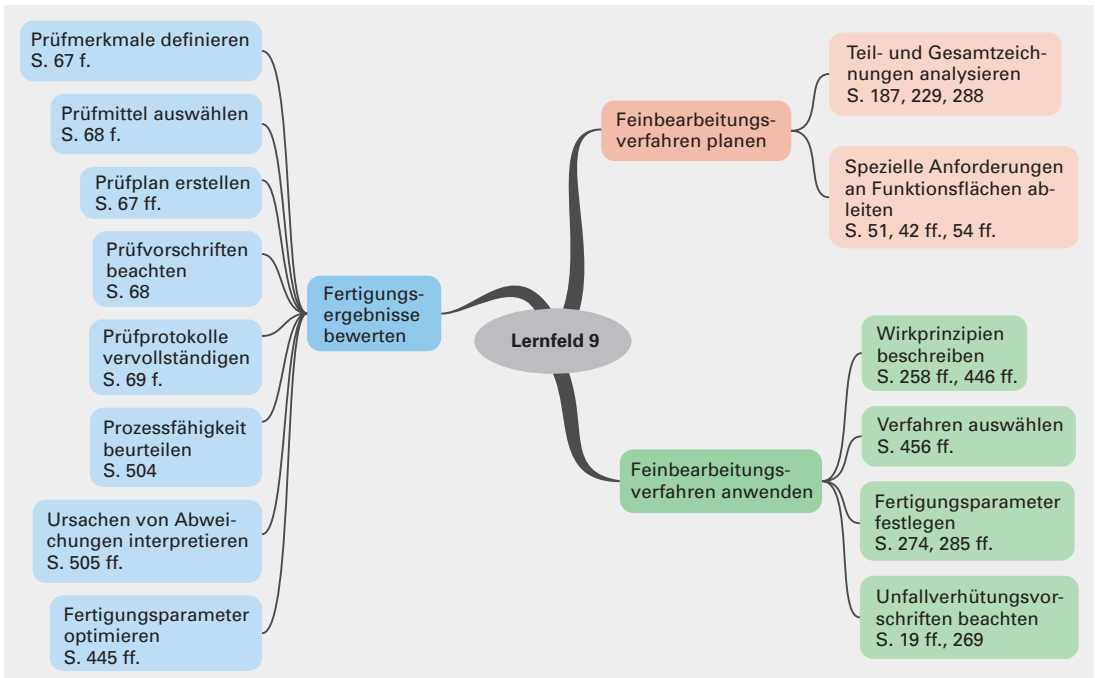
Lernfeld 9

Fertigungsergebnisse bewerten

Prüfmerkmale definieren
S. 67 f.

Prüfmittel auswählen
S. 68 f.

Prüfplan erstellen
S. 67 ff.

Prüfvorschriften beachten
S. 68

Prüfprotokolle vervollständigen
S. 69 f.

Prozessfähigkeit beurteilen
S. 504

Ursachen von Abweichungen interpretieren
S. 505 ff.

Fertigungsparameter optimieren
S. 445 ff.

Feinbearbeitungsverfahren planen

Teil- und Gesamtzeichnungen analysieren
S. 187, 229, 288

Spezielle Anforderungen an Funktionsflächen ableiten
S. 51, 42 ff., 54 ff.

Feinbearbeitungsverfahren anwenden

Wirkprinzipien beschreiben
S. 258 ff., 446 ff.

Verfahren auswählen
S. 456 ff.

Fertigungsparameter festlegen
S. 274, 285 ff.

Unfallverhütungsvorschriften beachten
S. 19 ff., 269